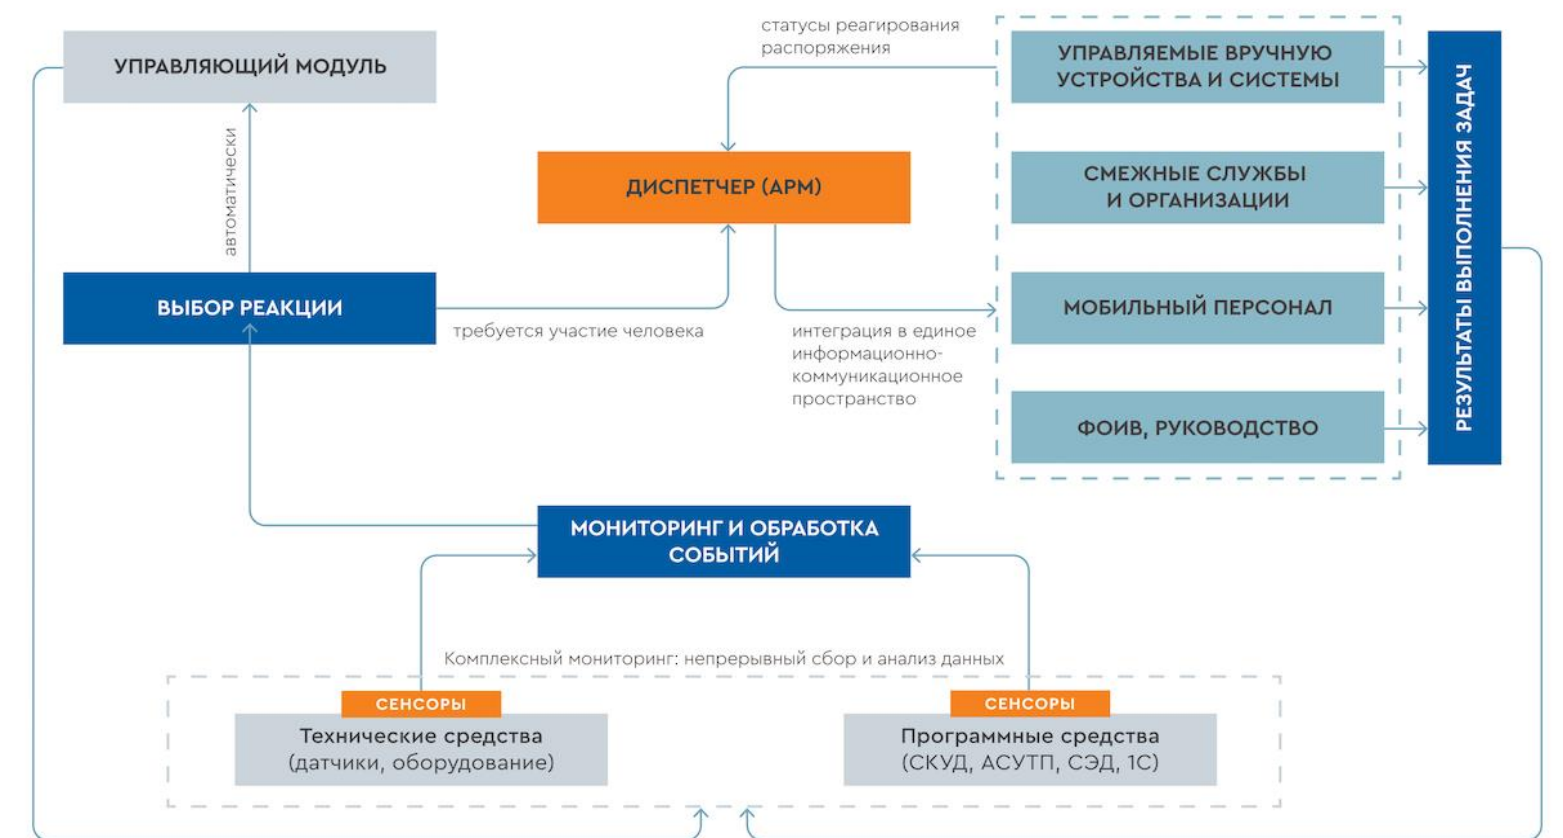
УПРАВЛЯЮЩИЙ МОДУЛЬ

автоматически

статусы реагирования
распоряжения

ДИСПЕТЧЕР (АРМ)

ВЫБОР РЕАКЦИИ

требуется участие человека

интеграция в единое информационно-коммуникационное пространство

УПРАВЛЯЕМЫЕ ВРУЧНУЮ УСТРОЙСТВА И СИСТЕМЫ

СМЕЖНЫЕ СЛУЖБЫ И ОРГАНИЗАЦИИ

МОБИЛЬНЫЙ ПЕРСОНАЛ

ФОИВ, РУКОВОДСТВО

РЕЗУЛЬТАТЫ ВЫПОЛНЕНИЯ ЗАДАЧ

МОНИТОРИНГ И ОБРАБОТКА СОБЫТИЙ

Комплексный мониторинг: непрерывный сбор и анализ данных

СЕНСОРЫ

Технические средства (датчики, оборудование)

СЕНСОРЫ

Программные средства (СКУД, АСУТП, СЭД, 1С)